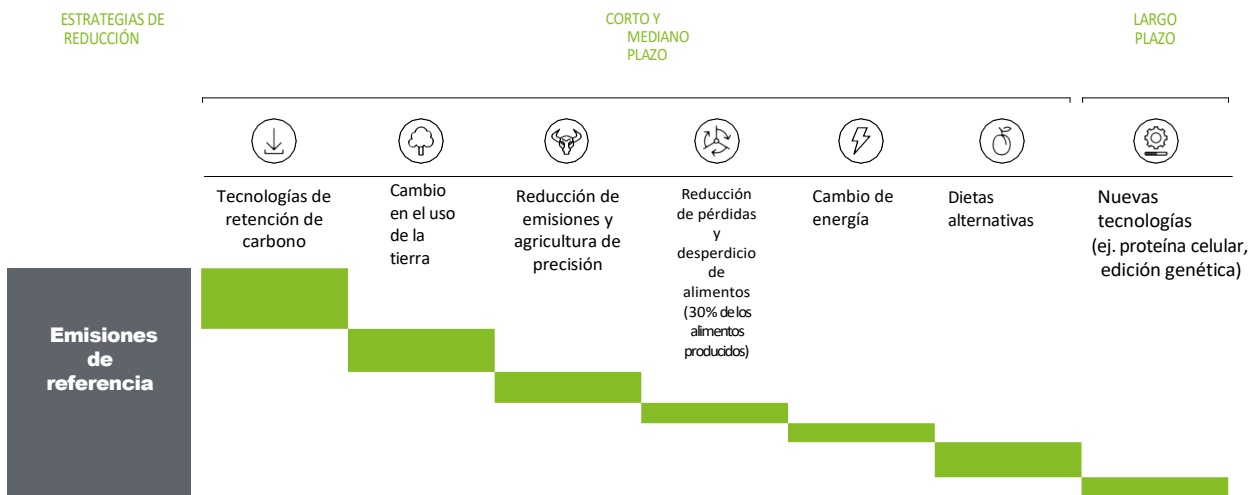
ESTRATEGIAS DE REDUCCIÓN

CORTO Y MEDIANO PLAZO

LARGO PLAZO

Tecnologías de retención de carbono

Cambio en el uso de la tierra

Reducción de emisiones y agricultura de precisión

Reducción de pérdidas y desperdicio de alimentos (30% de los alimentos producidos)

Cambio de energía

Dietas alternativas

Nuevas tecnologías (ej. proteína celular, edición genética)

Emisiones de referencia